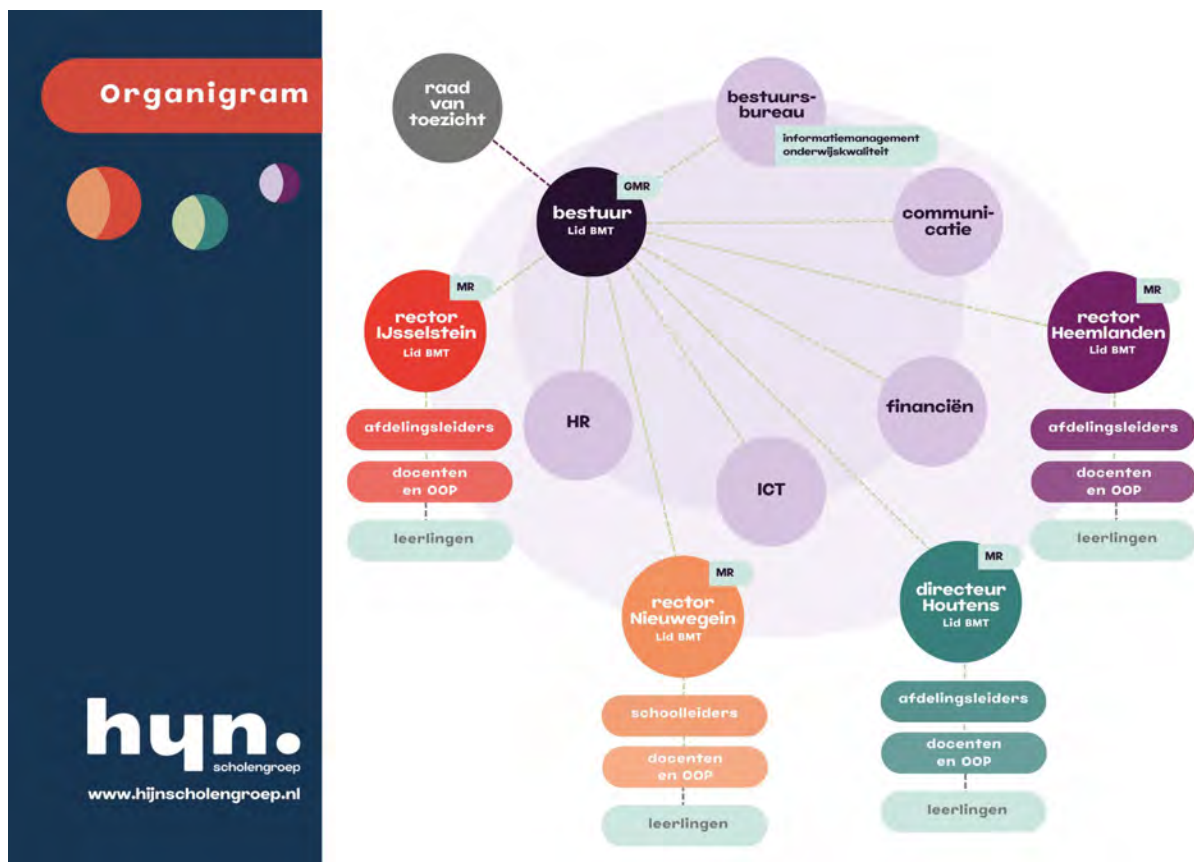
Organigram

hyn.
scholengroep
www.hijnscholengroep.nl

raad van toezicht

bestuurs-bureau
informatiemanagement
onderwijskwaliteit

GMR
bestuur
Lid BMT

communi-catie

MR
rector IJsselstein
Lid BMT

afdelingsleiders

docenten en OOP

leerlingen

HR

ICT

financiën

MR
rector Heemlanden
Lid BMT

afdelingsleiders

docenten en OOP

leerlingen

MR
rector Nieuwegein
Lid BMT

schoolleiders

docenten en OOP

leerlingen

MR
directeur Houtens
Lid BMT

afdelingsleiders

docenten en OOP

leerlingen